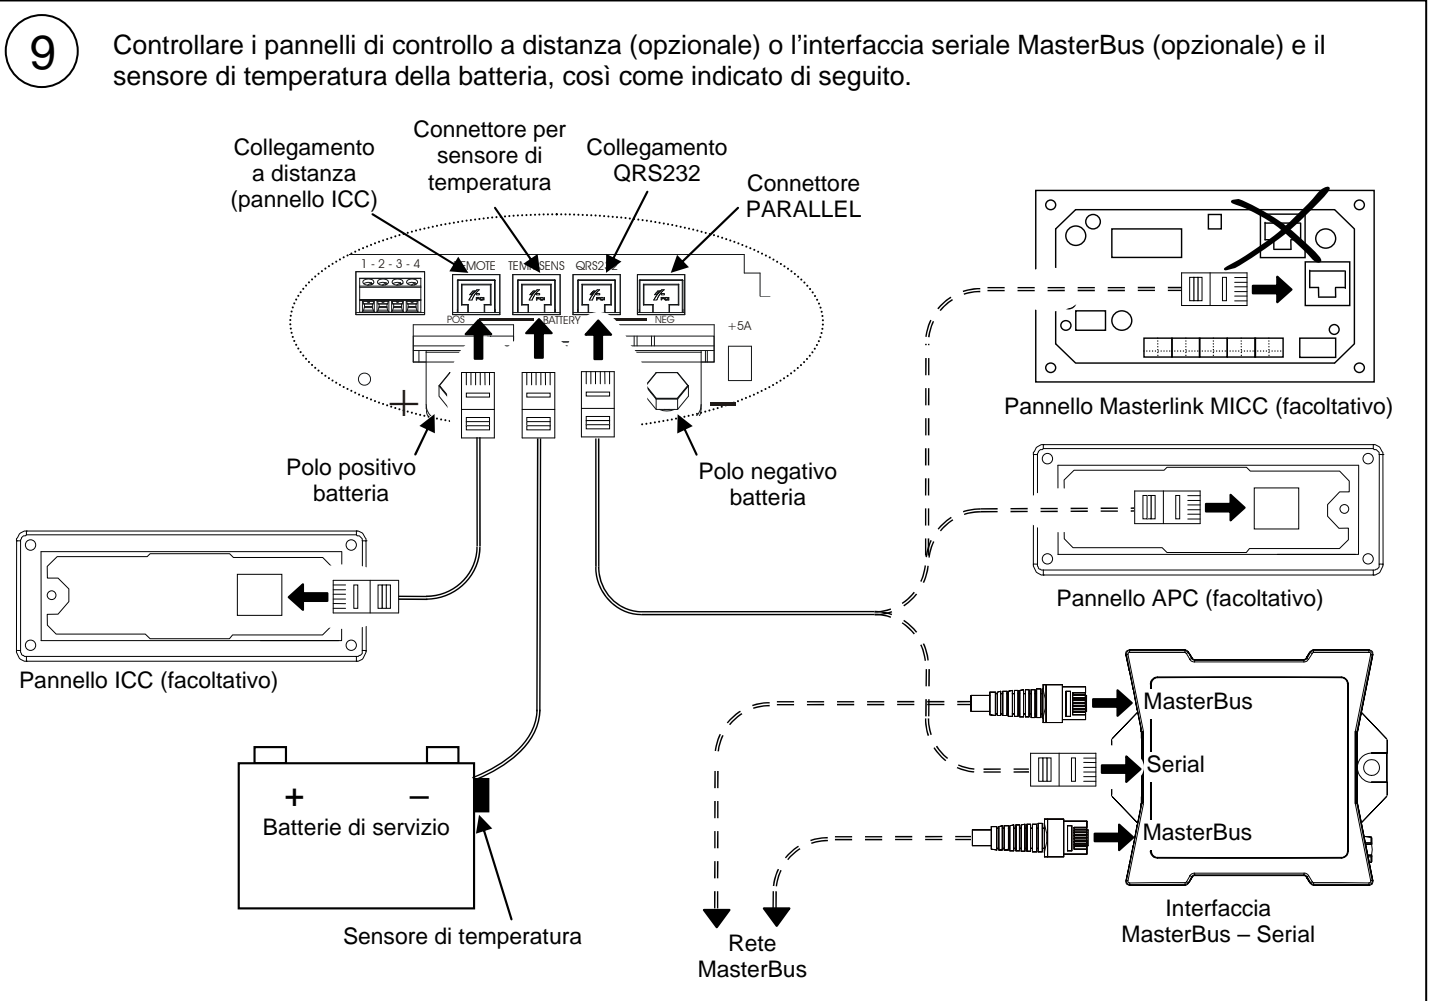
9

Controllare i pannelli di controllo a distanza (opzionale) o l'interfaccia seriale MasterBus (opzionale) e il sensore di temperatura della batteria, così come indicato di seguito.

Collegamento a distanza (pannello ICC)

Connettore per sensore di temperatura

Collegamento QRS232

Connettore PARALLEL

1 - 2 - 3 - 4

REMOTE TEMP SENS QRS232

POS BATTERY NEG

+5A

+

–

Polo positivo batteria

Polo negativo batteria

Pannello Masterlink MICC (facoltativo)

Pannello APC (facoltativo)

Pannello ICC (facoltativo)

+ –

Batterie di servizio

Sensore di temperatura

MasterBus

Serial

MasterBus

Rete MasterBus

Interfaccia MasterBus – Serial